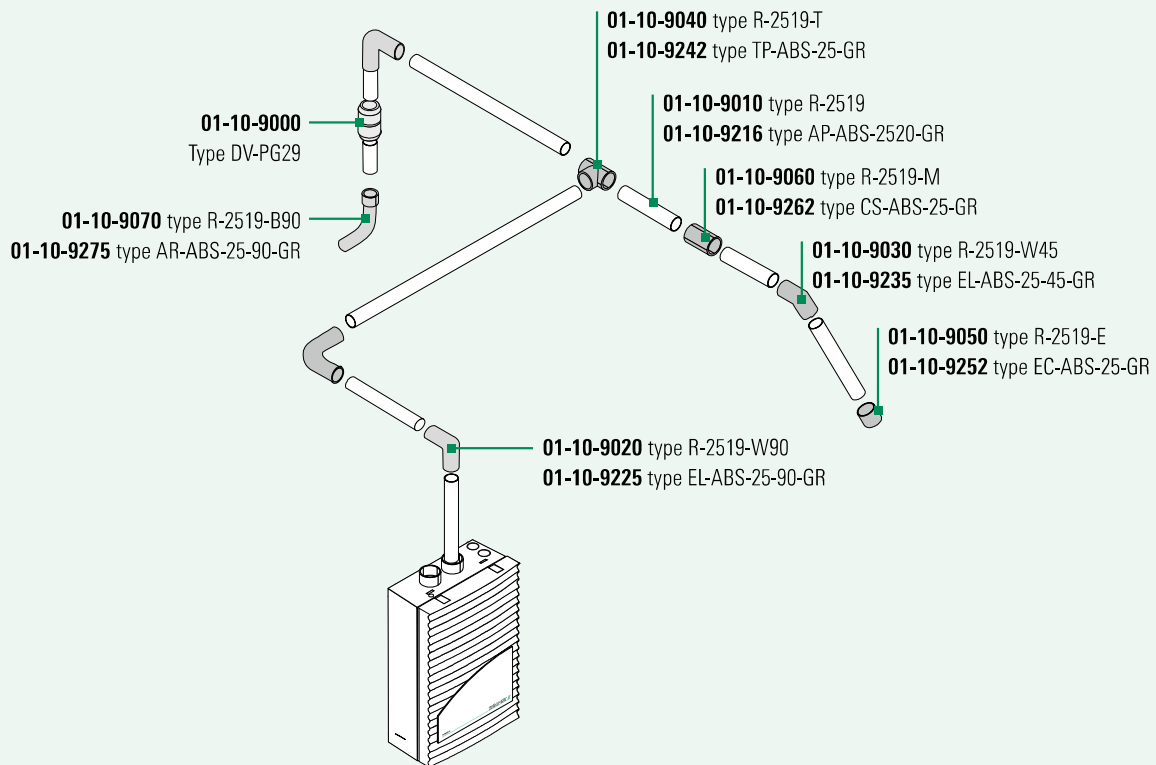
01-10-9040 type R-2519-T
01-10-9242 type TP-ABS-25-GR

01-10-9000
Type DV-PG29

01-10-9010 type R-2519
01-10-9216 type AP-ABS-2520-GR

01-10-9060 type R-2519-M
01-10-9262 type CS-ABS-25-GR

01-10-9070 type R-2519-B90
01-10-9275 type AR-ABS-25-90-GR

01-10-9030 type R-2519-W45
01-10-9235 type EL-ABS-25-45-GR

01-10-9050 type R-2519-E
01-10-9252 type EC-ABS-25-GR

01-10-9020 type R-2519-W90
01-10-9225 type EL-ABS-25-90-GR